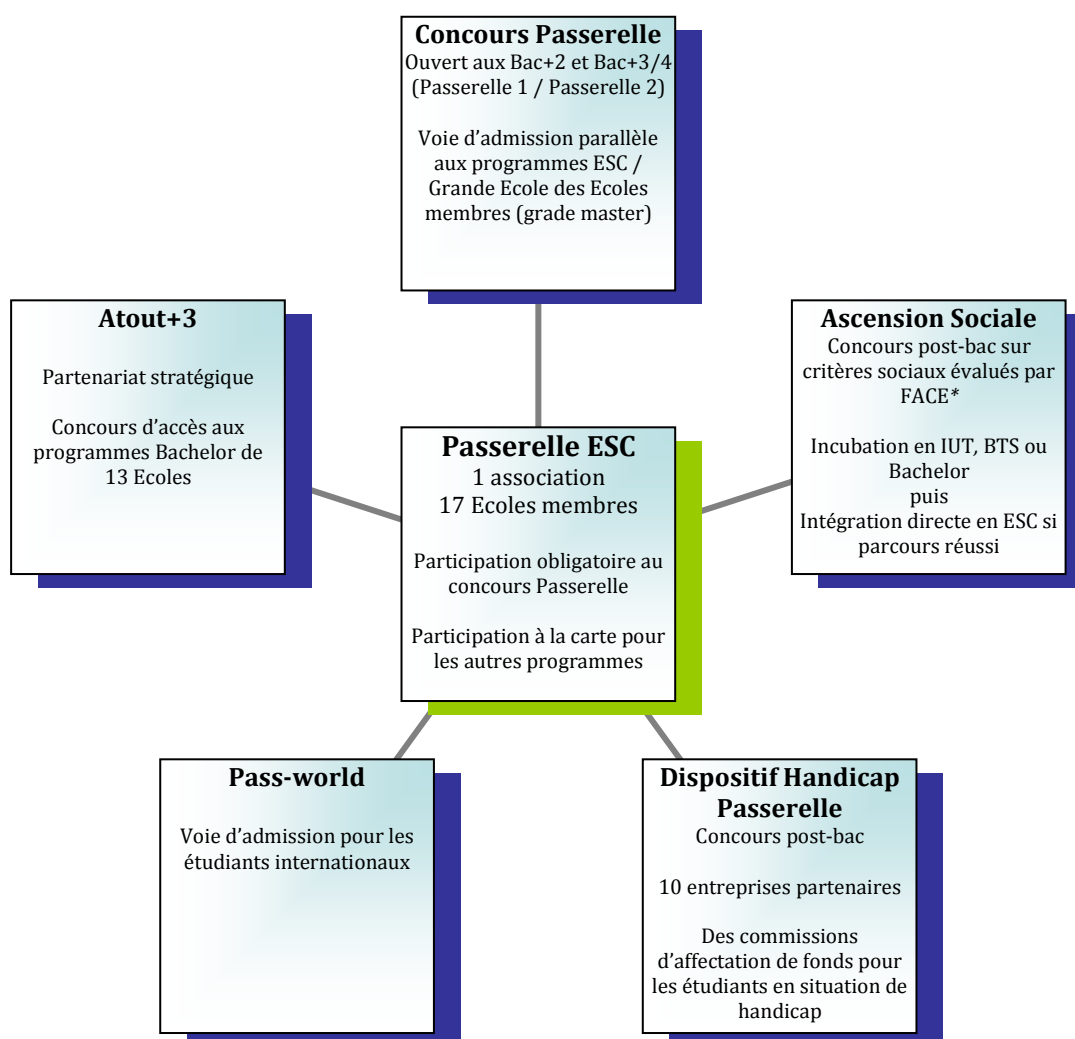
**Concours Passerelle**
Ouvert aux Bac+2 et Bac+3/4 (Passerelle 1 / Passerelle 2)

Voie d'admission parallèle aux programmes ESC / Grande Ecole des Ecoles membres (grade master)

**Atout+3**

Partenariat stratégique

Concours d'accès aux programmes Bachelor de 13 Ecoles

**Passerelle ESC**
1 association
17 Ecoles membres

Participation obligatoire au concours Passerelle

Participation à la carte pour les autres programmes

**Ascension Sociale**
Concours post-bac sur critères sociaux évalués par FACE*

Incubation en IUT, BTS ou Bachelor
puis
Intégration directe en ESC si parcours réussi

**Pass-world**

Voie d'admission pour les étudiants internationaux

**Dispositif Handicap Passerelle**
Concours post-bac

10 entreprises partenaires

Des commissions d'affectation de fonds pour les étudiants en situation de handicap